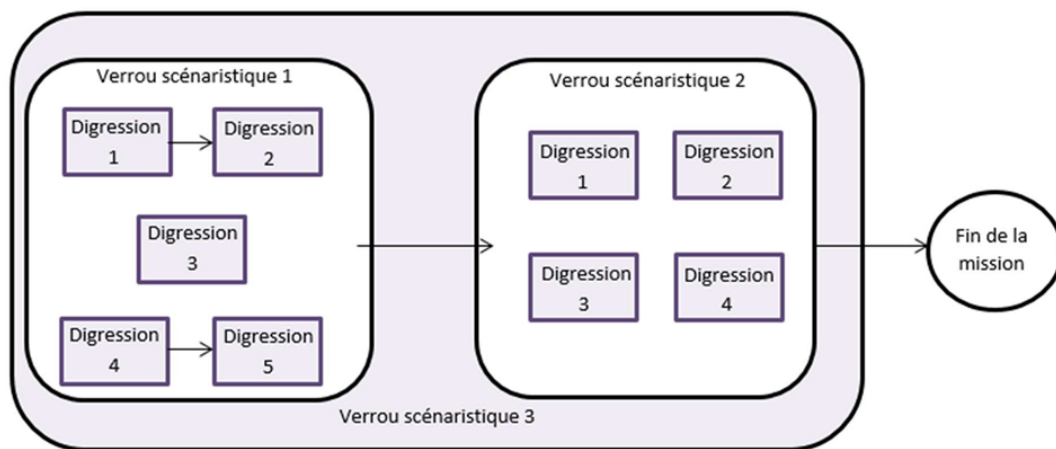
Verrou scénaristique 1

Digression 1

Digression 2

Digression 3

Digression 4

Digression 5

Verrou scénaristique 2

Digression 1

Digression 2

Digression 3

Digression 4

Fin de la mission

Verrou scénaristique 3